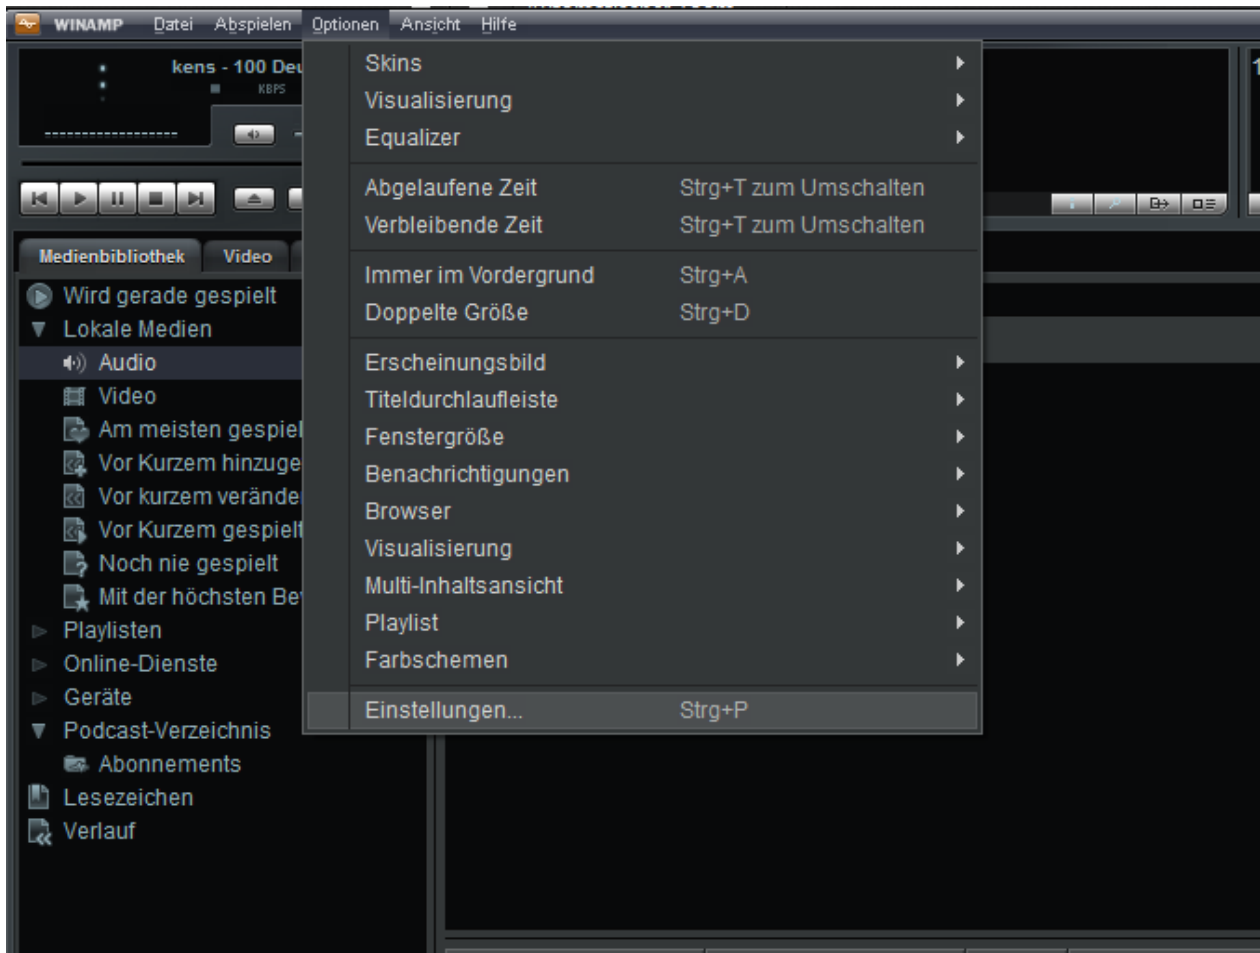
WINAMP Datei Abspielen Optionen Ansicht Hilfe

kens - 100 De
KBPS

Medienbibliothek Video

Wird gerade gespielt
Lokale Medien
Audio
Video
Am meisten gespiel
Vor Kurzem hinzuge
Vor kurzem verände
Vor Kurzem gespielt
Noch nie gespielt
Mit der höchsten Be
Playlisten
Online-Dienste
Geräte
Podcast-Verzeichnis
Abonnements
Lesezeichen
Verlauf

Skins
Visualisierung
Equalizer

Abgelaufene Zeit Strg+T zum Umschalten
Verbleibende Zeit Strg+T zum Umschalten

Immer im Vordergrund Strg+A
Doppelte Größe Strg+D

Erscheinungsbild
Titeldurchlaufleiste
Fenstergröße
Benachrichtigungen
Browser
Visualisierung
Multi-Inhaltsansicht
Playlist
Farbschemen

Einstellungen... Strg+P